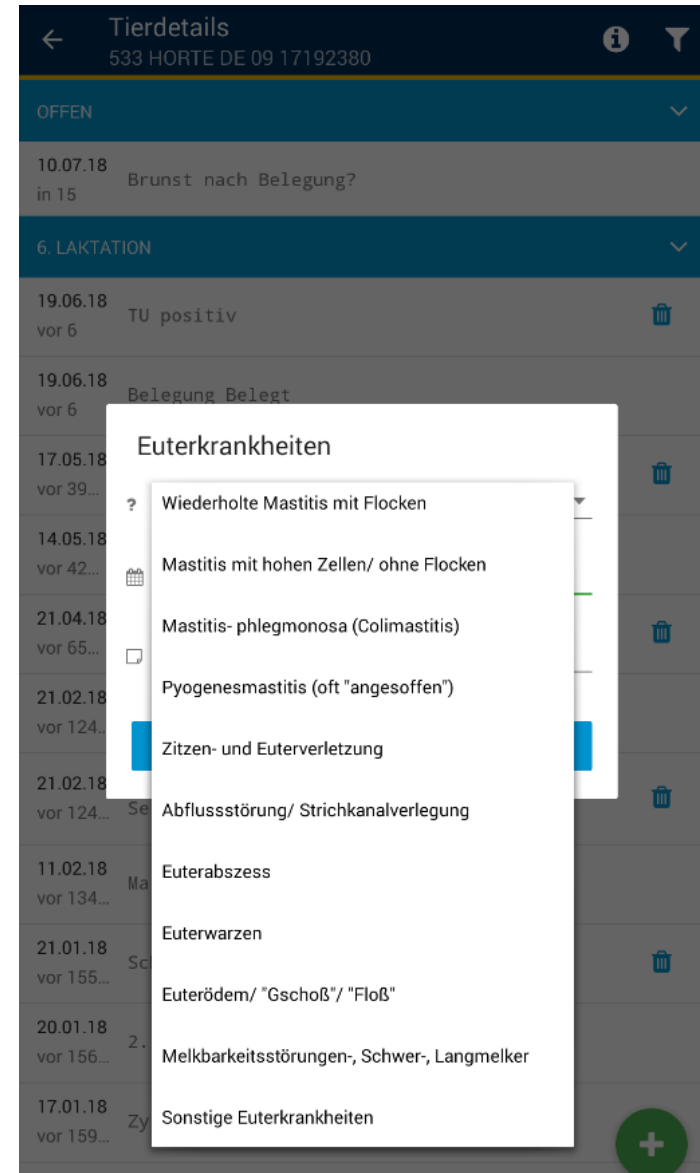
Tierdetails
533 HORTE DE 09 17192380

OFFEN

10.07.18
in 15
Brunst nach Belegung?

6. LAKTATION

19.06.18
vor 6
TU positiv

19.06.18
vor 6
Belegung Belegt

17.05.18
vor 39...

14.05.18
vor 42...

21.04.18
vor 65...

21.02.18
vor 124...

21.02.18
vor 124...
Se

11.02.18
vor 134...
Ma

21.01.18
vor 155...
Sc

20.01.18
vor 156...
2.

17.01.18
vor 159...
Zy

Euterkrankheiten

?

Wiederholte Mastitis mit Flocken

Mastitis mit hohen Zellen/ ohne Flocken

Mastitis- phlegmonosa (Colimastitis)

Pyogenesmastitis (oft "angesoffen")

Zitzen- und Euterverletzung

Abflussstörung/ Strichkanalverlegung

Euterabszess

Euterwarzen

Euterödem/ "Gschoß"/ "Floß"

Melkbarkeitsstörungen-, Schwer-, Langmelker

Sonstige Euterkrankheiten

+